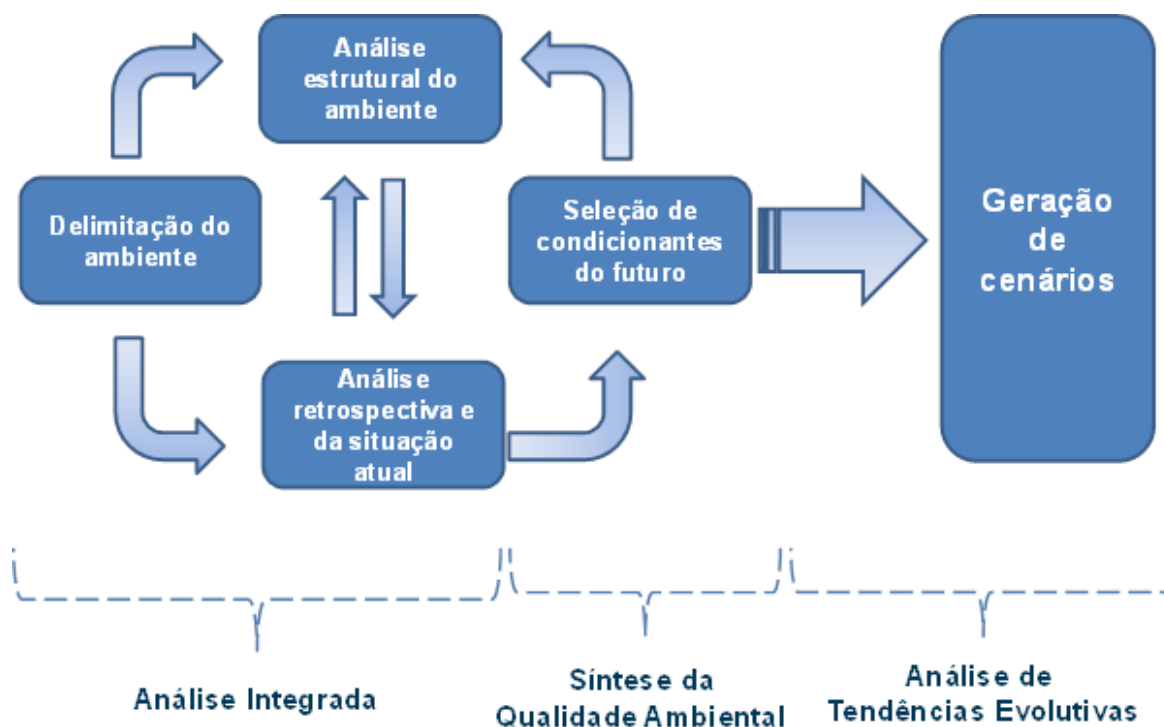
Análise estrutural do ambiente

Delimitação do ambiente

Seleção de condicionantes do futuro

Geração de cenários

Análise retrospectiva e da situação atual

Análise Integrada

Síntese da Qualidade Ambiental

Análise de Tendências Evolutivas